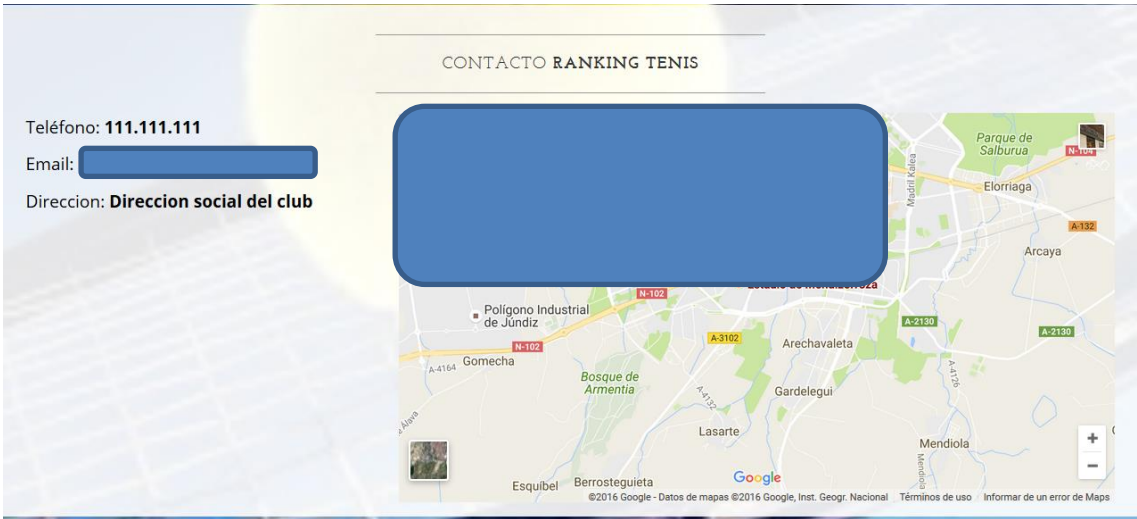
CONTACTO RANKING TENIS

Teléfono: **111.111.111**

Email: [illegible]

Direccion: **Direccion social del club**

Parque de Salburua
N-104
Madrid Kalea
Elorriaga
A-132
Arcaya
Estadio de Mendizorroza
N-102
Polígono Industrial de Júndiz
N-102
A-3102
A-2130
A-2130
A-4164
Gomecha
Arechavaleta
Bosque de Armentia
A-4132
Gardelegui
A-4126
Alava
Lasarte
Mendiola
Mendiola
Berrostegieta
Esquíbel
Google
+
−
©2016 Google - Datos de mapas ©2016 Google, Inst. Geogr. Nacional   Términos de uso   Informar de un error de Maps